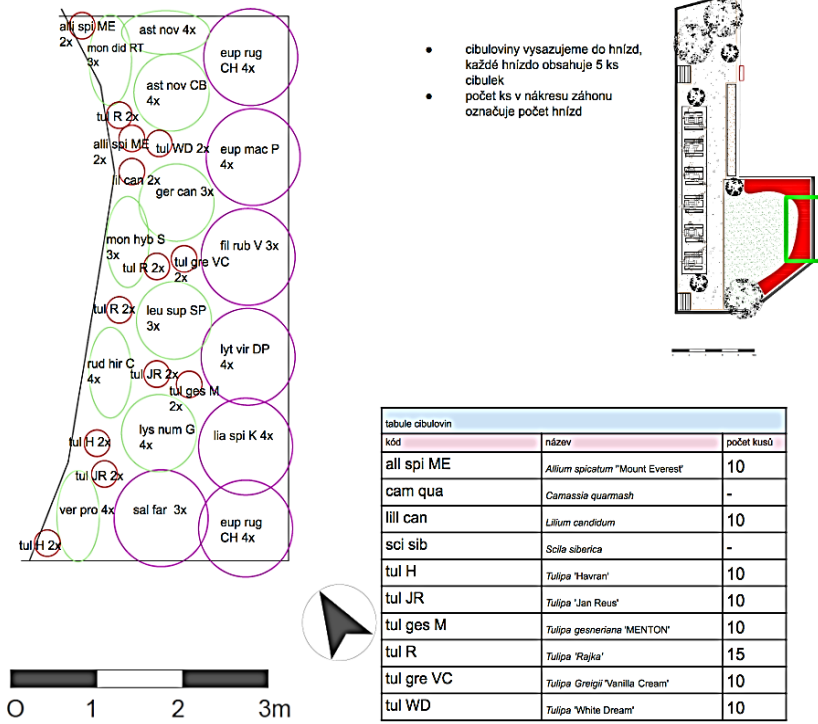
alli spi ME 2x
ast nov 4x
mon did RT 3x
eup rug CH 4x
ast nov CB 4x
tul R 2x
alli spi ME 2x
tul WD 2x
eup mac P 4x
lil can 2x
ger can 3x
mon hyb S 3x
tul R 2x
tul gre VC 2x
fil rub V 3x
tul R 2x
leu sup SP 3x
rud hir C 4x
tul JR 2x
tul ges M 2x
lyt vir DP 4x
lys num G 4x
lia spi K 4x
tul H 2x
tul JR 2x
ver pro 4x
sal far 3x
eup rug CH 4x
tul H 2x

O 1 2 3m

- cibuloviny vysazujeme do hnízd, každé hnízdo obsahuje 5 ks cibulek
- počet ks v nákresu záhonu označuje počet hnízd

tabule cibulovin

| kód | název | počet kusů |
|---|---|---|
| all spi ME | Allium spicatum "Mount Everest' | 10 |
| cam qua | Camassia quarmash | - |
| lill can | Lilium candidum | 10 |
| sci sib | Scila siberica | - |
| tul H | Tulipa 'Havran' | 10 |
| tul JR | Tulipa 'Jan Reus' | 10 |
| tul ges M | Tulipa gesneriana 'MENTON' | 10 |
| tul R | Tulipa 'Rajka' | 15 |
| tul gre VC | Tulipa Greigii "Vanilla Cream' | 10 |
| tul WD | Tulipa 'White Dream' | 10 |